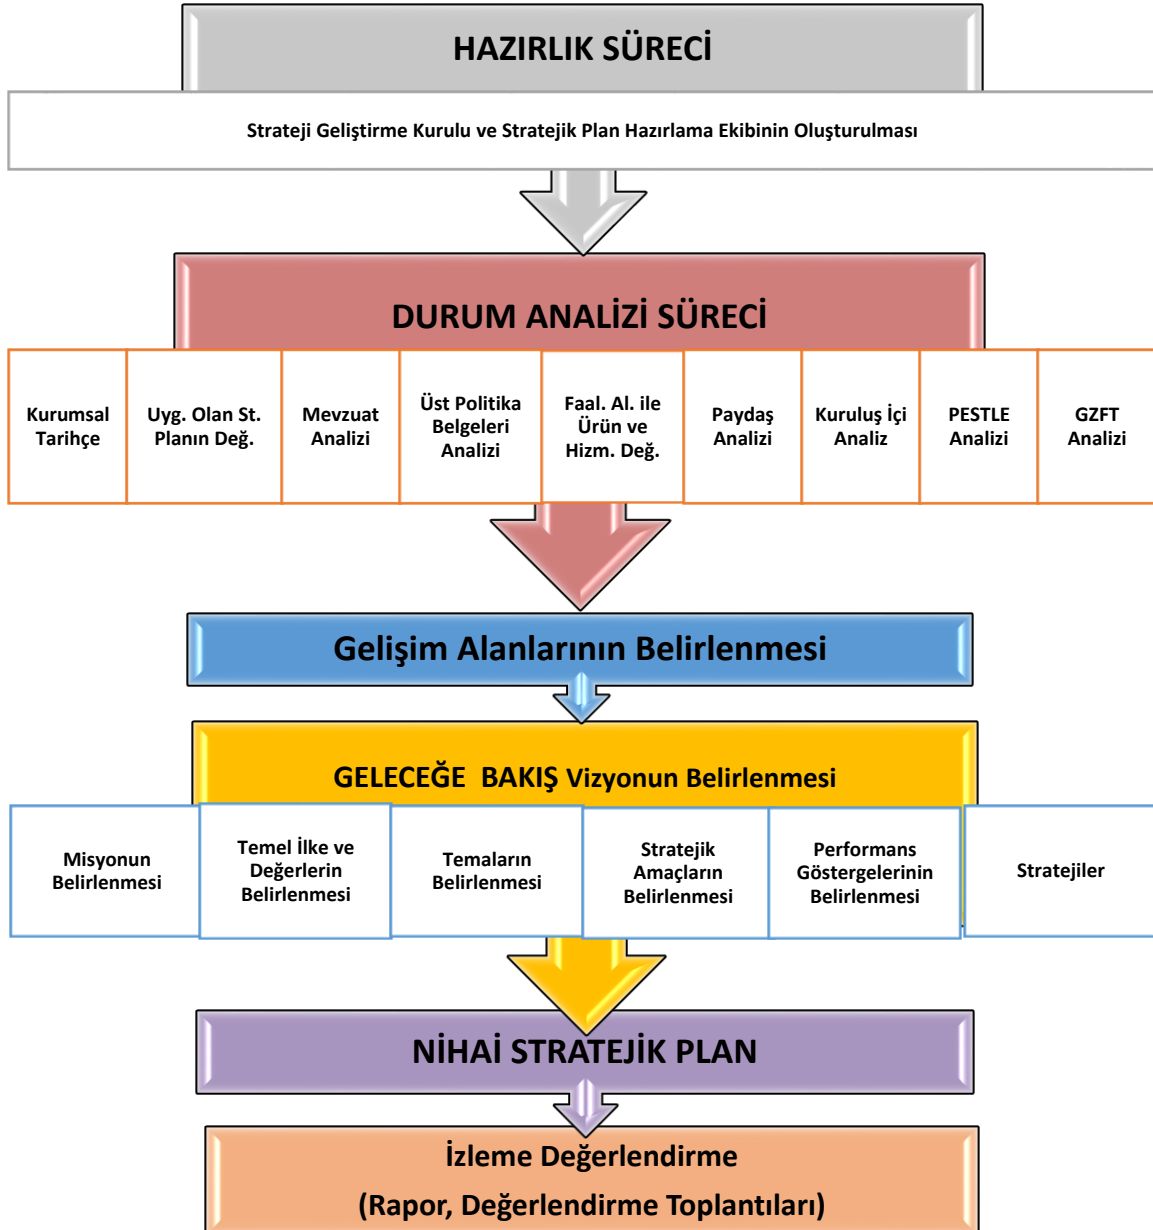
HAZIRLIK SÜRECİ

Strateji Geliştirme Kurulu ve Stratejik Plan Hazırlama Ekibinin Oluşturulması

DURUM ANALİZİ SÜRECİ

| Kurumsal Tarihçe | Uyg. Olan St. Planın Değ. | Mevzuat Analizi | Üst Politika Belgeleri Analizi | Faal. Al. ile Ürün ve Hizm. Değ. | Paydaş Analizi | Kuruluş İçi Analiz | PESTLE Analizi | GZFT Analizi |
|---|---|---|---|---|---|---|---|---|

Gelişim Alanlarının Belirlenmesi

GELECEĞE BAKIŞ Vizyonun Belirlenmesi

| Misyonun Belirlenmesi | Temel İlke ve Değerlerin Belirlenmesi | Temaların Belirlenmesi | Stratejik Amaçların Belirlenmesi | Performans Göstergelerinin Belirlenmesi | Stratejiler |
|---|---|---|---|---|---|

NİHAİ STRATEJİK PLAN

İzleme Değerlendirme
(Rapor, Değerlendirme Toplantıları)